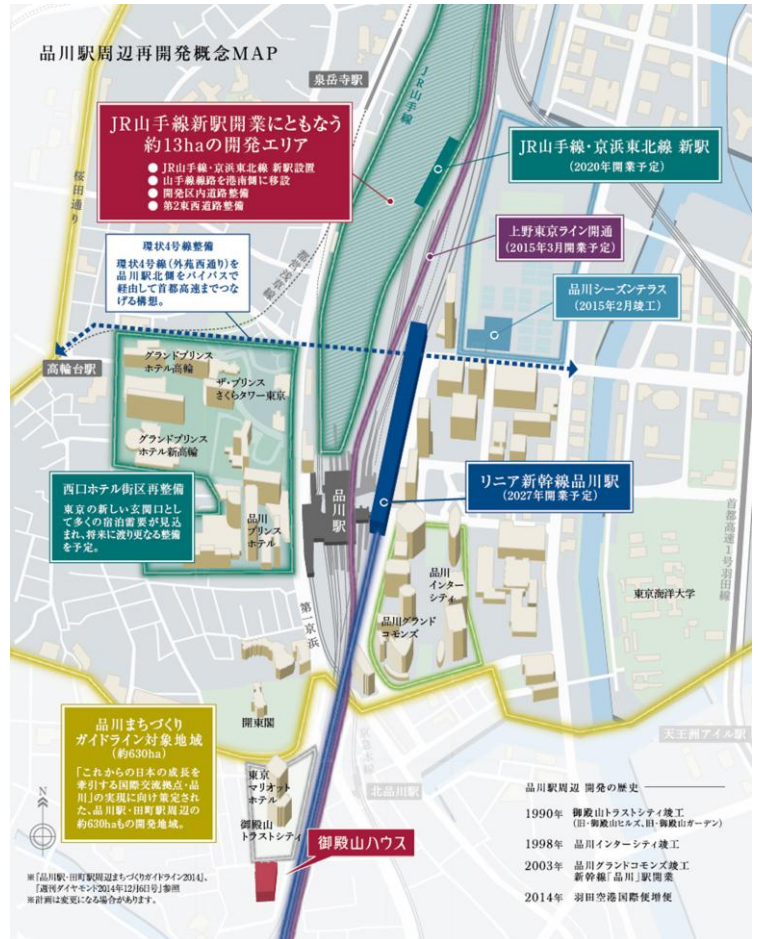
品川駅周辺再開発概念MAP

泉岳寺駅

JR山手線

JR山手線新駅開業にともなう約13haの開発エリア
● JR山手線・京浜東北線 新駅設置
● 山手線線路を港南側に移設
● 開発区内道路整備
● 第2東西道路整備

JR山手線・京浜東北線 新駅
(2020年開業予定)

桜田通り

上野東京ライン開通
(2015年3月開業予定)

環状4号線整備
環状4号線(外苑西通り)を品川駅北側をバイパスで経由して首都高速までつなげる構想。

第一京浜

品川シーズンテラス
(2015年2月竣工)

高輪台駅

グランドプリンスホテル高輪

ザ・プリンスさくらタワー東京

グランドプリンスホテル新高輪

リニア新幹線品川駅
(2027年開業予定)

西口ホテル街区再整備
東京の新しい玄関口として多くの宿泊需要が見込まれ、将来に渡り更なる整備を予定。

品川プリンスホテル

品川駅

品川インターシティ

首都高速1号羽田線

品川グランドコモンズ

東京海洋大学

第一京浜

開東閣

品川まちづくりガイドライン対象地域
(約630ha)
「これからの日本の成長を牽引する国際交流拠点・品川」の実現に向け策定された、品川駅・田町駅周辺の約630haもの開発地域。

天王洲アイル駅

京急本線

北品川駅

東京マリオットホテル

御殿山トラストシティ

御殿山ハウス

N

品川駅周辺 開発の歴史
1990年 御殿山トラストシティ竣工 (旧・御殿山ヒルズ、旧・御殿山ガーデン)
1998年 品川インターシティ竣工
2003年 品川グランドコモンズ竣工 新幹線「品川」駅開業
2014年 羽田空港国際便増便

※「品川駅・田町駅周辺まちづくりガイドライン2014」、「週刊ダイヤモンド2014年12月6日号」参照
※計画は変更になる場合があります。